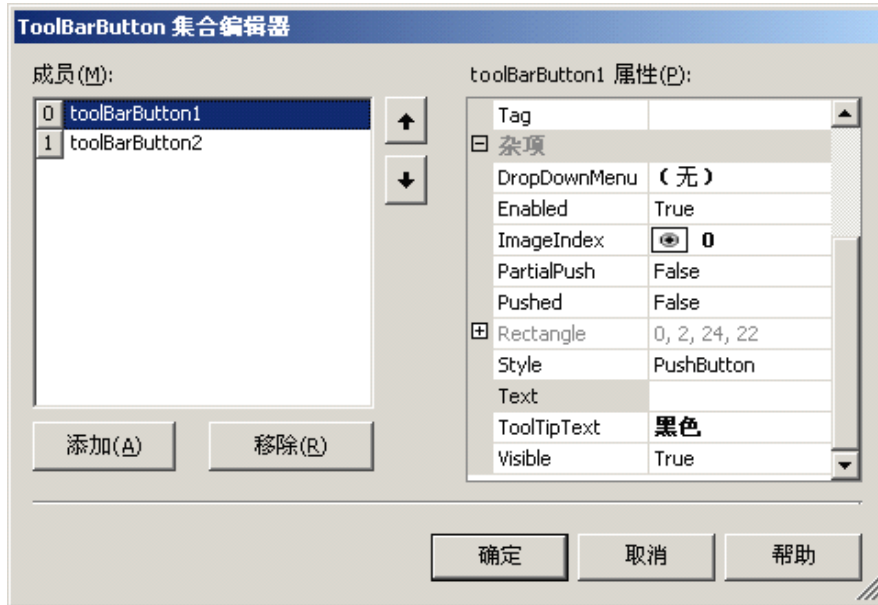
ToolBarButton 集合编辑器

成员(M):

0 toolBarButton1
1 toolBarButton2

添加(A)
移除(R)

toolBarButton1 属性(P):

| | |
|---|---|
| Tag | |
| ⊟ 杂项 | |
| DropDownMenu | (无) |
| Enabled | True |
| ImageIndex | 0 |
| PartialPush | False |
| Pushed | False |
| ⊞ Rectangle | 0, 2, 24, 22 |
| Style | PushButton |
| Text | |
| ToolTipText | 黑色 |
| Visible | True |

确定
取消
帮助